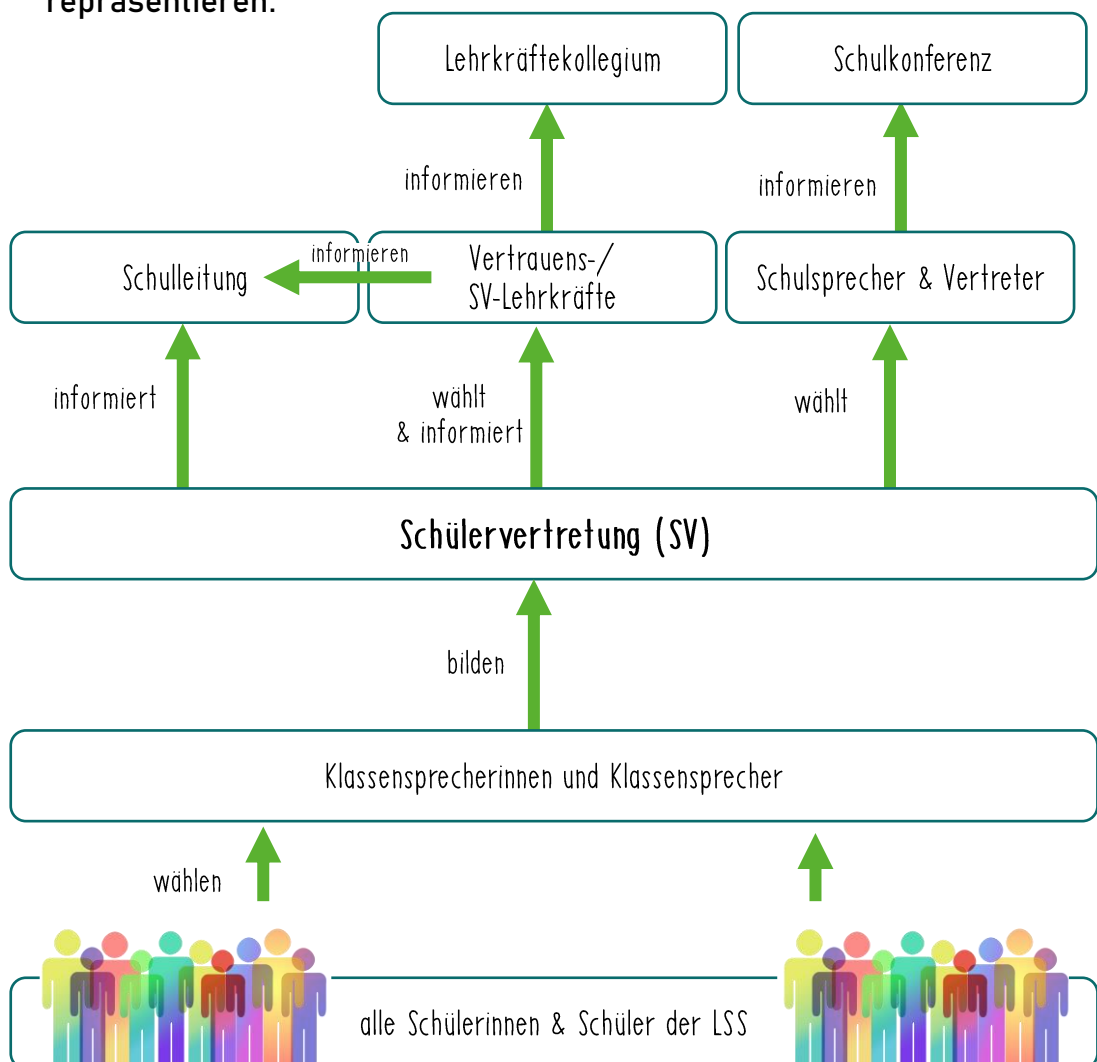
repräsentieren.

Lehrkräftekollegium

Schulkonferenz

informieren

informieren

Schulleitung

informieren

Vertrauens-/ SV-Lehrkräfte

Schulsprecher & Vertreter

informiert

wählt & informiert

wählt

Schülervertretung (SV)

bilden

Klassensprecherinnen und Klassensprecher

wählen

alle Schülerinnen & Schüler der LSS